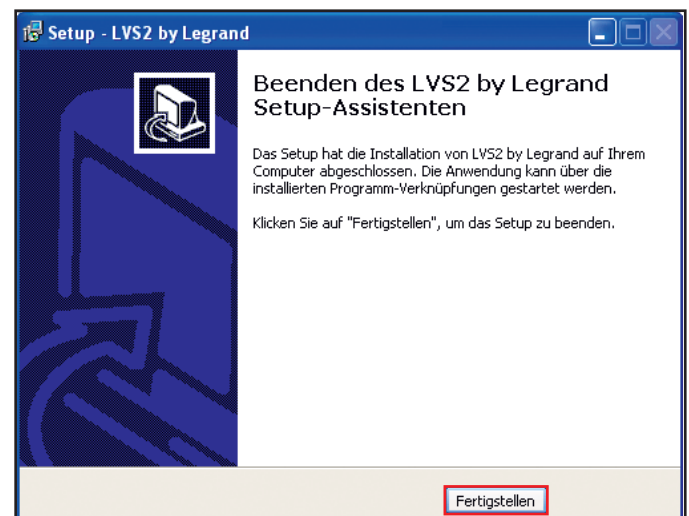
Setup - LVS2 by Legrand

Beenden des LVS2 by Legrand Setup-Assistenten

Das Setup hat die Installation von LVS2 by Legrand auf Ihrem Computer abgeschlossen. Die Anwendung kann über die installierten Programm-Verknüpfungen gestartet werden.

Klicken Sie auf "Fertigstellen", um das Setup zu beenden.

Fertigstellen